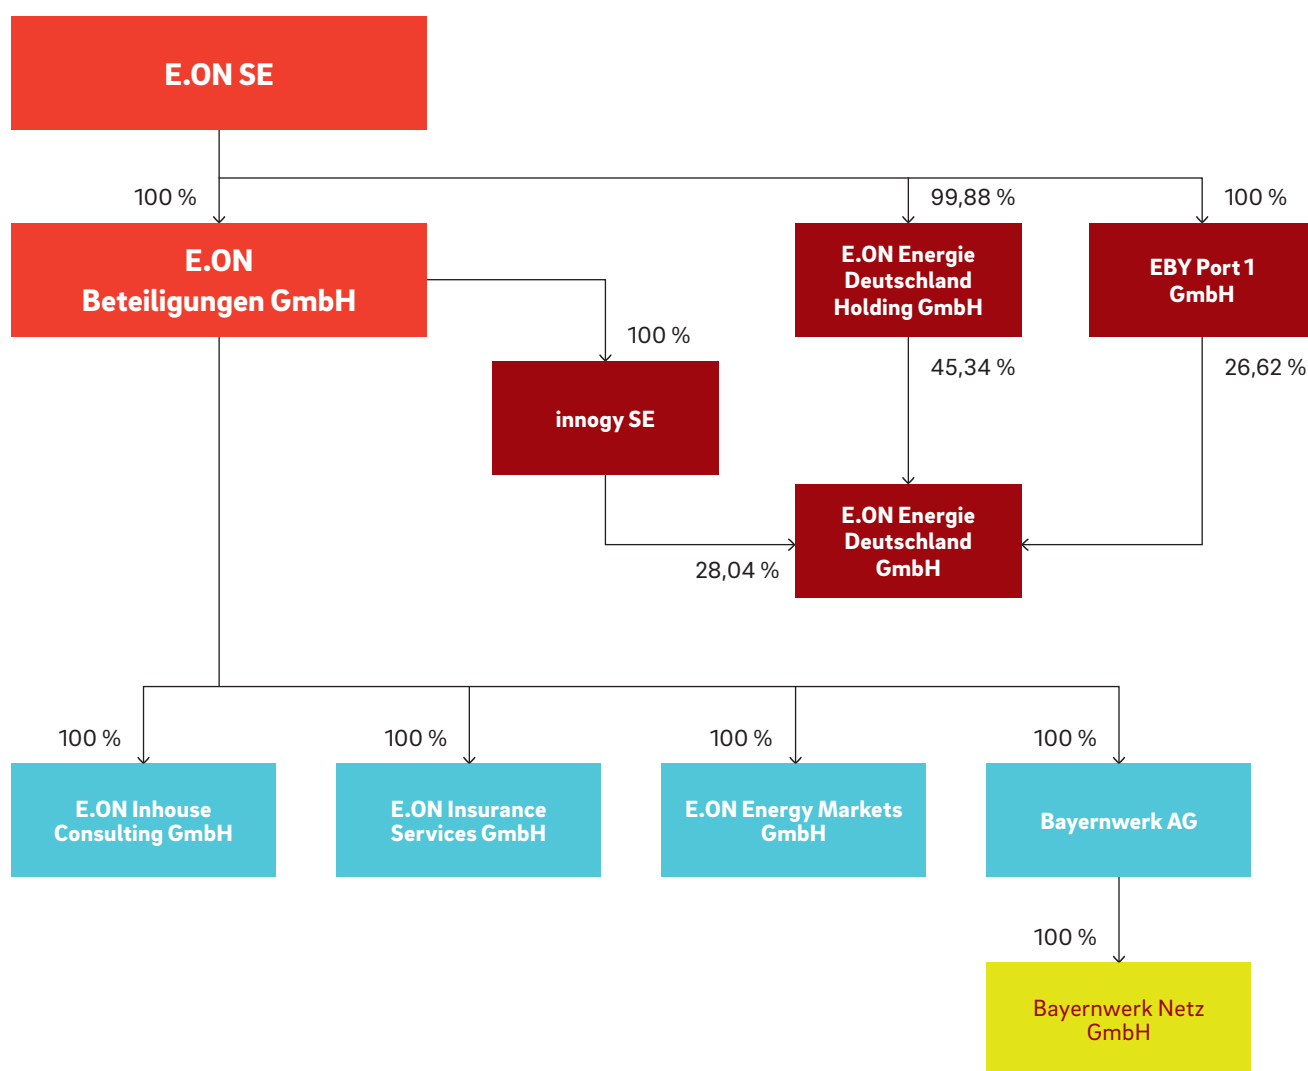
E.ON SE

100 %

99,88 %

100 %

E.ON Beteiligungen GmbH

E.ON Energie Deutschland Holding GmbH

EBY Port 1 GmbH

100 %

innogy SE

45,34 %

26,62 %

E.ON Energie Deutschland GmbH

28,04 %

100 %

100 %

100 %

100 %

E.ON Inhouse Consulting GmbH

E.ON Insurance Services GmbH

E.ON Energy Markets GmbH

Bayernwerk AG

100 %

Bayernwerk Netz GmbH